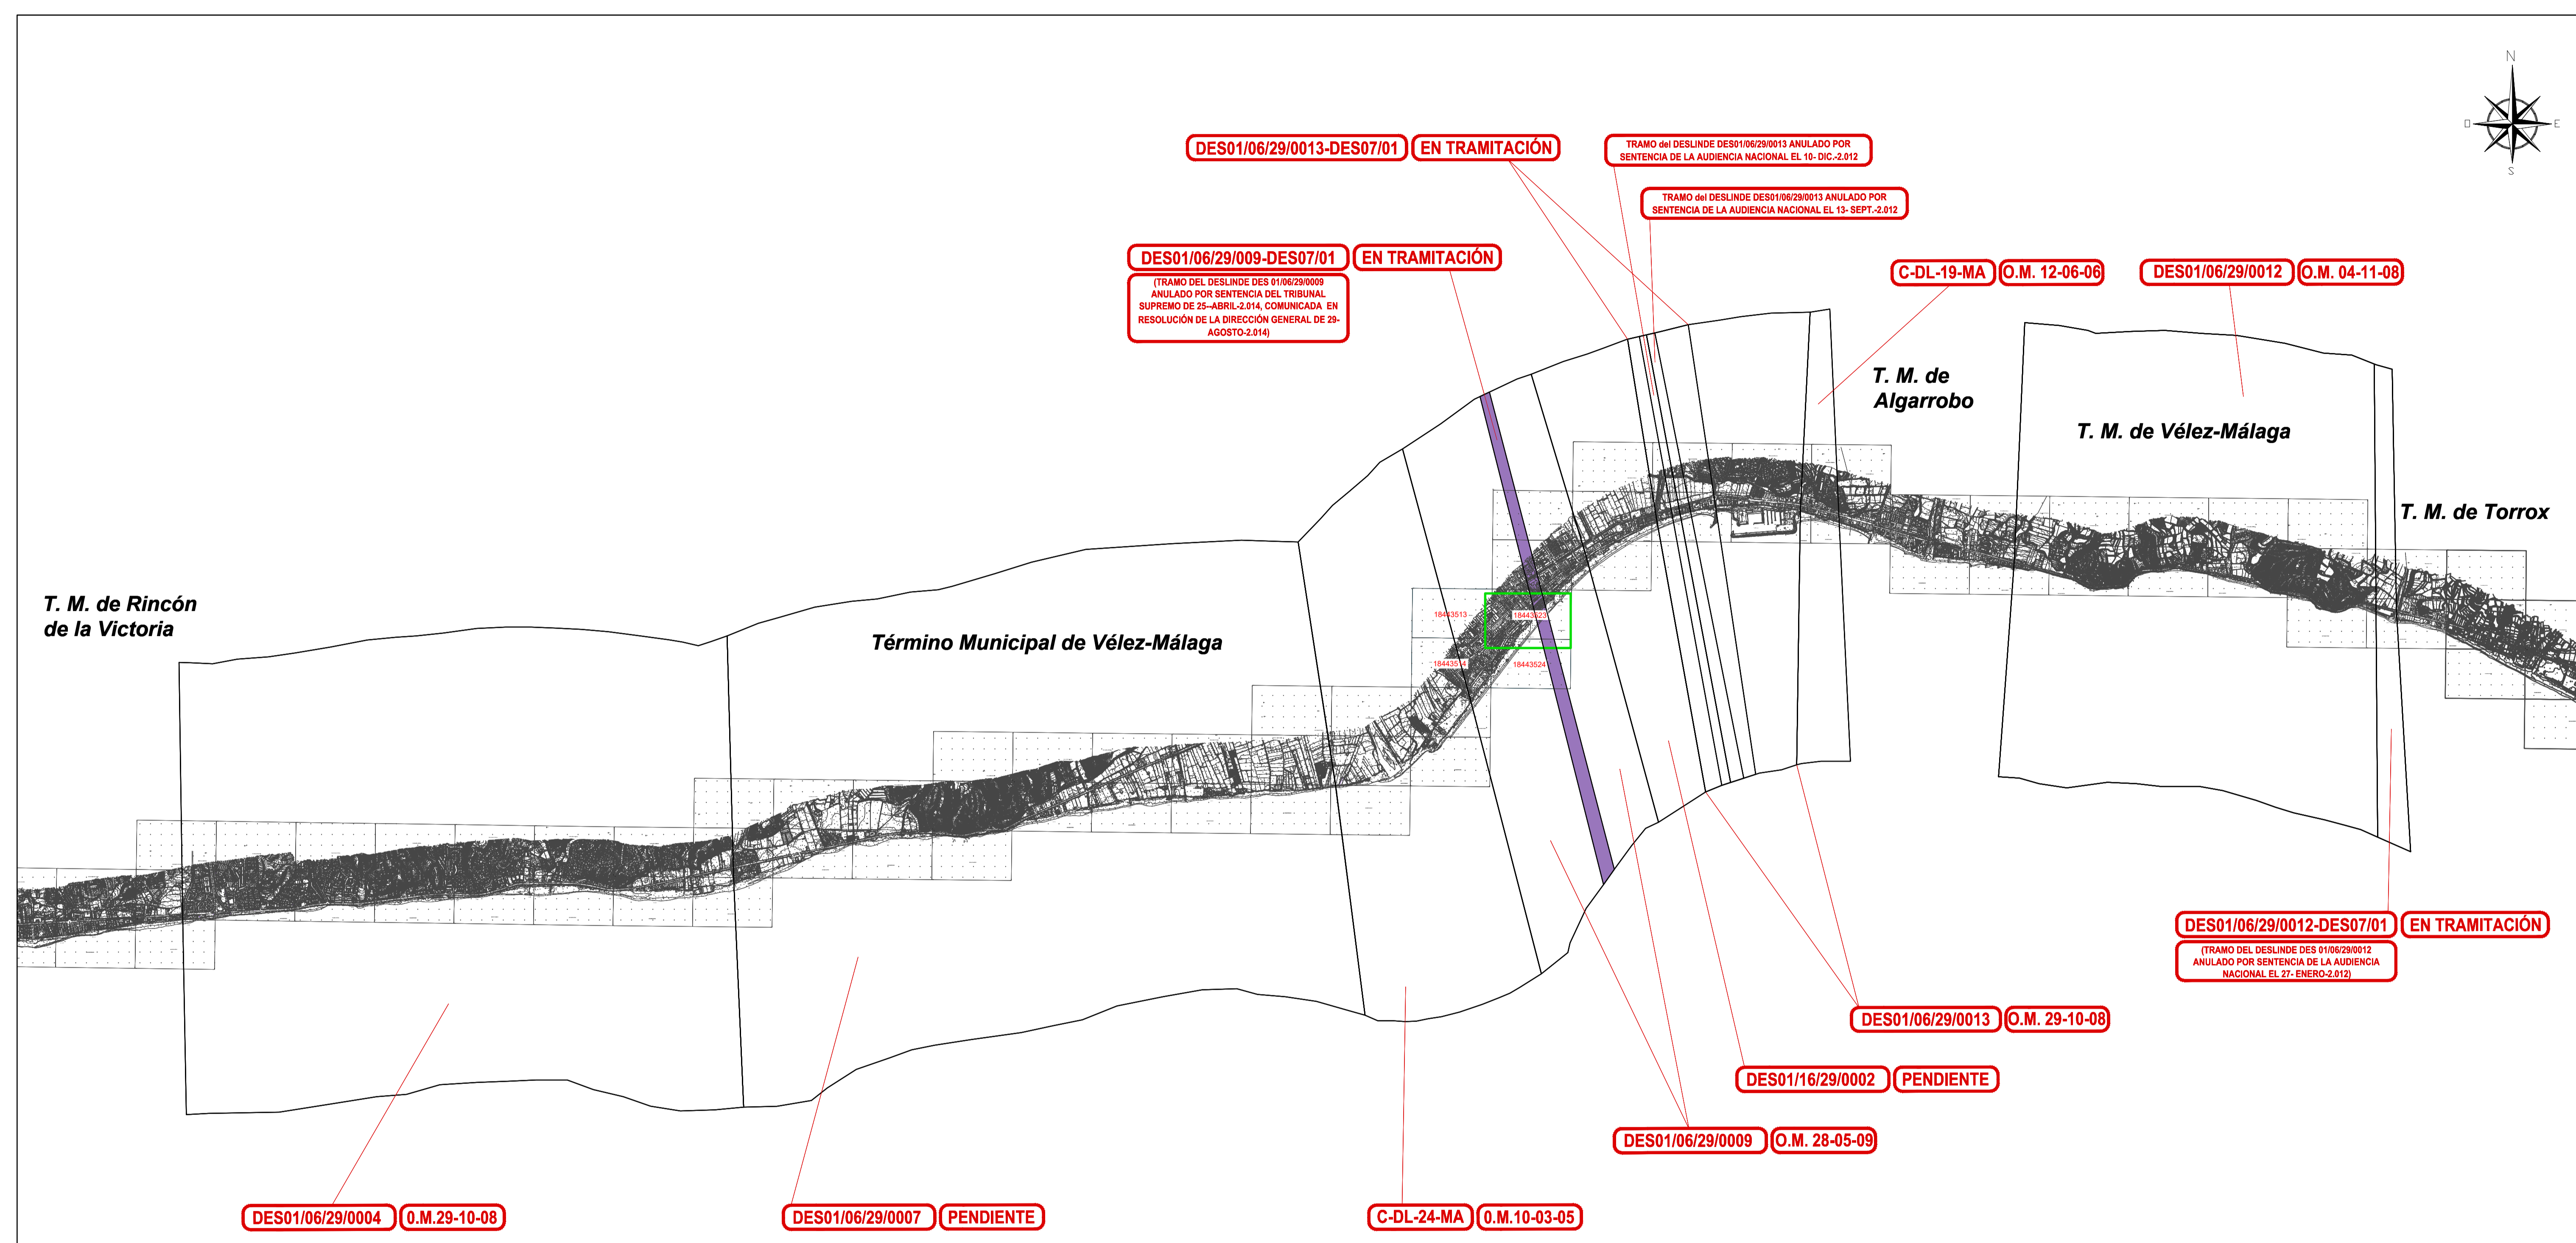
N
O
E
S

DES01/06/29/0013-DES07/01 EN TRAMITACIÓN

TRAMO del DESLINDE DES01/06/29/0013 ANULADO POR SENTENCIA DE LA AUDIENCIA NACIONAL EL 10- DIC.-2.012

TRAMO del DESLINDE DES01/06/29/0013 ANULADO POR SENTENCIA DE LA AUDIENCIA NACIONAL EL 13- SEPT.-2.012

DES01/06/29/009-DES07/01 EN TRAMITACIÓN

(TRAMO DEL DESLINDE DES 01/06/29/0009 ANULADO POR SENTENCIA DEL TRIBUNAL SUPREMO DE 25--ABRIL-2.014, COMUNICADA EN RESOLUCIÓN DE LA DIRECCIÓN GENERAL DE 29-AGOSTO-2.014)

C-DL-19-MA O.M. 12-06-06

DES01/06/29/0012 O.M. 04-11-08

T. M. de Algarrobo

T. M. de Vélez-Málaga

T. M. de Torrox

T. M. de Rincón de la Victoria

Término Municipal de Vélez-Málaga

18443513
18443523
18443514
18443524

DES01/06/29/0012-DES07/01 EN TRAMITACIÓN

(TRAMO DEL DESLINDE DES 01/06/29/0012 ANULADO POR SENTENCIA DE LA AUDIENCIA NACIONAL EL 27- ENERO-2.012)

DES01/06/29/0013 O.M. 29-10-08

DES01/16/29/0002 PENDIENTE

DES01/06/29/0009 O.M. 28-05-09

DES01/06/29/0004 O.M.29-10-08

DES01/06/29/0007 PENDIENTE

C-DL-24-MA O.M.10-03-05